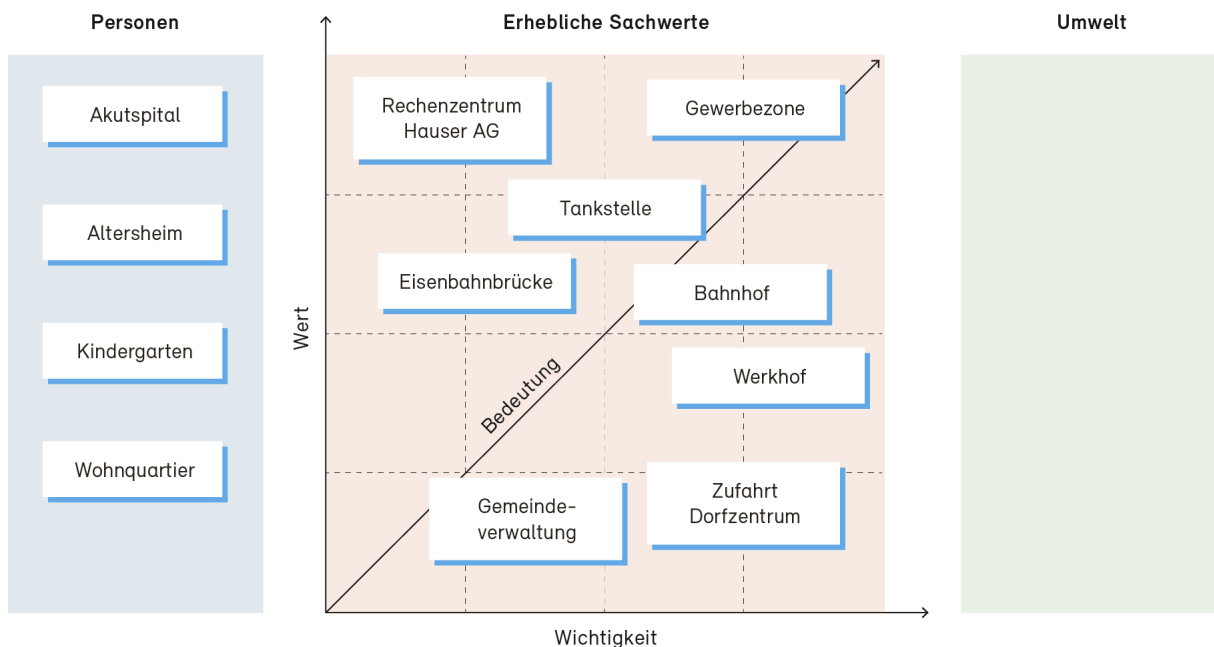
Personen

Akutspital

Altersheim

Kindergarten

Wohnquartier

Erhebliche Sachwerte

Rechenzentrum Hauser AG

Gewerbezone

Tankstelle

Eisenbahnbrücke

Bahnhof

Werkhof

Gemeindeverwaltung

Zufahrt Dorfzentrum

Bedeutung

Wert

Wichtigkeit

Umwelt